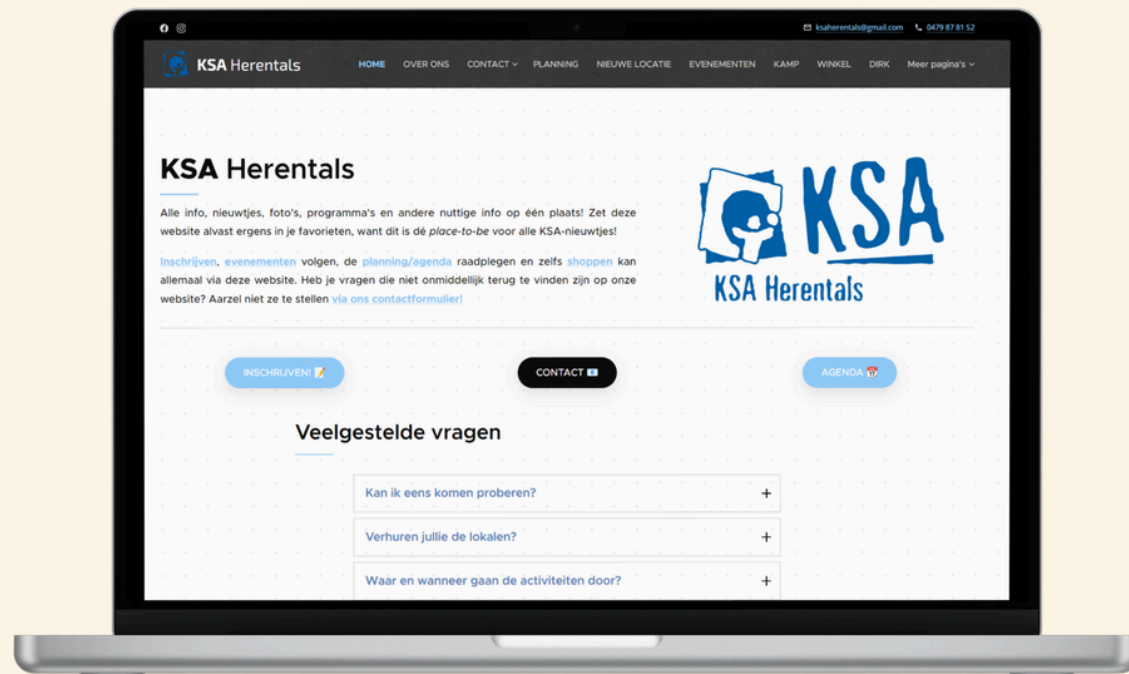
ksaherentals@gmail.com 0479 87 81 52

KSA Herentals

HOME OVER ONS CONTACT PLANNING NIEUWE LOCATIE EVENEMENTEN KAMP WINKEL DIRK Meer pagina's

KSA Herentals

Alle info, nieuwtjes, foto's, programma's en andere nuttige info op één plaats! Zet deze website alvast ergens in je favorieten, want dit is dé place-to-be voor alle KSA-nieuwtjes!

Inschrijven, evenementen volgen, de planning/agenda raadplegen en zelfs shoppen kan allemaal via deze website. Heb je vragen die niet onmiddellijk terug te vinden zijn op onze website? Aarzel niet ze te stellen via ons contactformulier!

KSA
KSA Herentals

INSCHRIJVEN! CONTACT AGENDA

Veelgestelde vragen

Kan ik eens komen proberen? +

Verhuren jullie de lokalen? +

Waar en wanneer gaan de activiteiten door? +